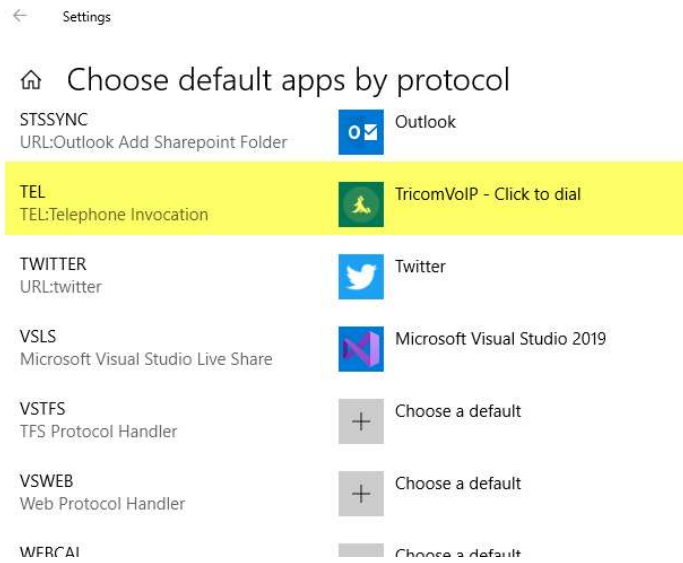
Settings

Choose default apps by protocol

STSSYNC
URL:Outlook Add Sharepoint Folder

Outlook

TEL
TEL:Telephone Invocation

TricomVoIP - Click to dial

TWITTER
URL:twitter

Twitter

VSLS
Microsoft Visual Studio Live Share

Microsoft Visual Studio 2019

VSTFS
TFS Protocol Handler

Choose a default

VSWEB
Web Protocol Handler

Choose a default

WEBCAL

Choose a default